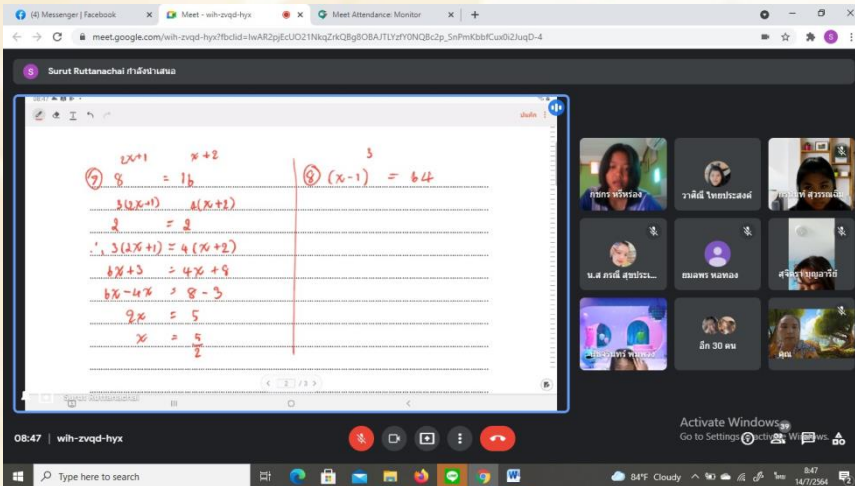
(4) Messenger | Facebook
Meet - wih-zvqd-hyx
Meet Attendance: Monitor
meet.google.com/wih-zvqd-hyx?fbclid=IwAR2pjEcUO21NkqZrkQBg8OBAJTLYzfY0NQBc2p_SnPmKbbfCux0i2JuqD-4

Surut Ruttanachai กำลังนำเสนอ

08:47

บันทึก

⑦ $8^{2x+1} = 16^{x+2}$
$2^{3(2x+1)} = 2^{4(x+2)}$
$\therefore 3(2x+1) = 4(x+2)$
$6x+3 = 4x+8$
$6x-4x = 8-3$
$2x = 5$
$x = \frac{5}{2}$

⑧ $(x-1)^3 = 64$

1 / 3

Surut Ruttanachai

กชกร หรีหรอง
วาสิณี ไทยประสงค์
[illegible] สุวรรณ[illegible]
น.ส ภรณี สุขประเ...
ธมลพร หอทอง
สุจิตรา บุญอาริย์
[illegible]
อีก 30 คน
คุณ

Activate Windows
Go to Settings to activate Windows.

08:47 | wih-zvqd-hyx

39

Type here to search
84°F Cloudy
ไทย
8:47
14/7/2564